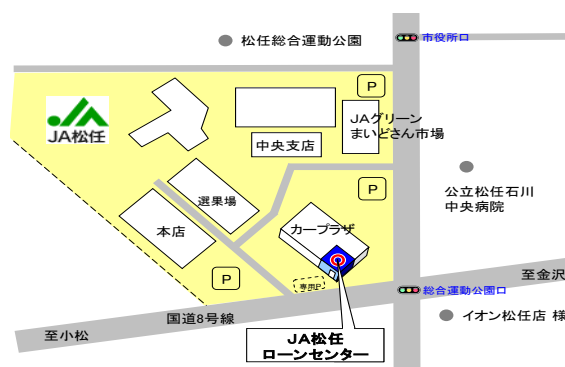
松任総合運動公園

市役所口

P

JA松任

中央支店

JAグリーン
まいどさん市場

選果場

P

公立松任石川
中央病院

本店

カープラザ

P

専用P

至金沢

総合運動公園口

イオン松任店 様

国道8号線

至小松

JA松任
ローンセンター